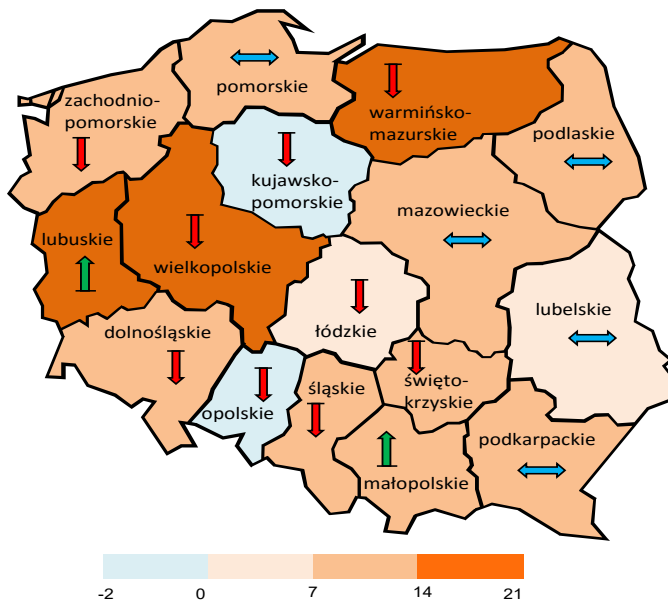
pomorskie

zachodniopomorskie

warmińsko-mazurskie

podlaskie

kujawsko-pomorskie

mazowieckie

lubuskie

wielkopolskie

łódzkie

lubelskie

dolnośląskie

świętokrzyskie

opolskie

śląskie

podkarpackie

małopolskie

-2 0 7 14 21